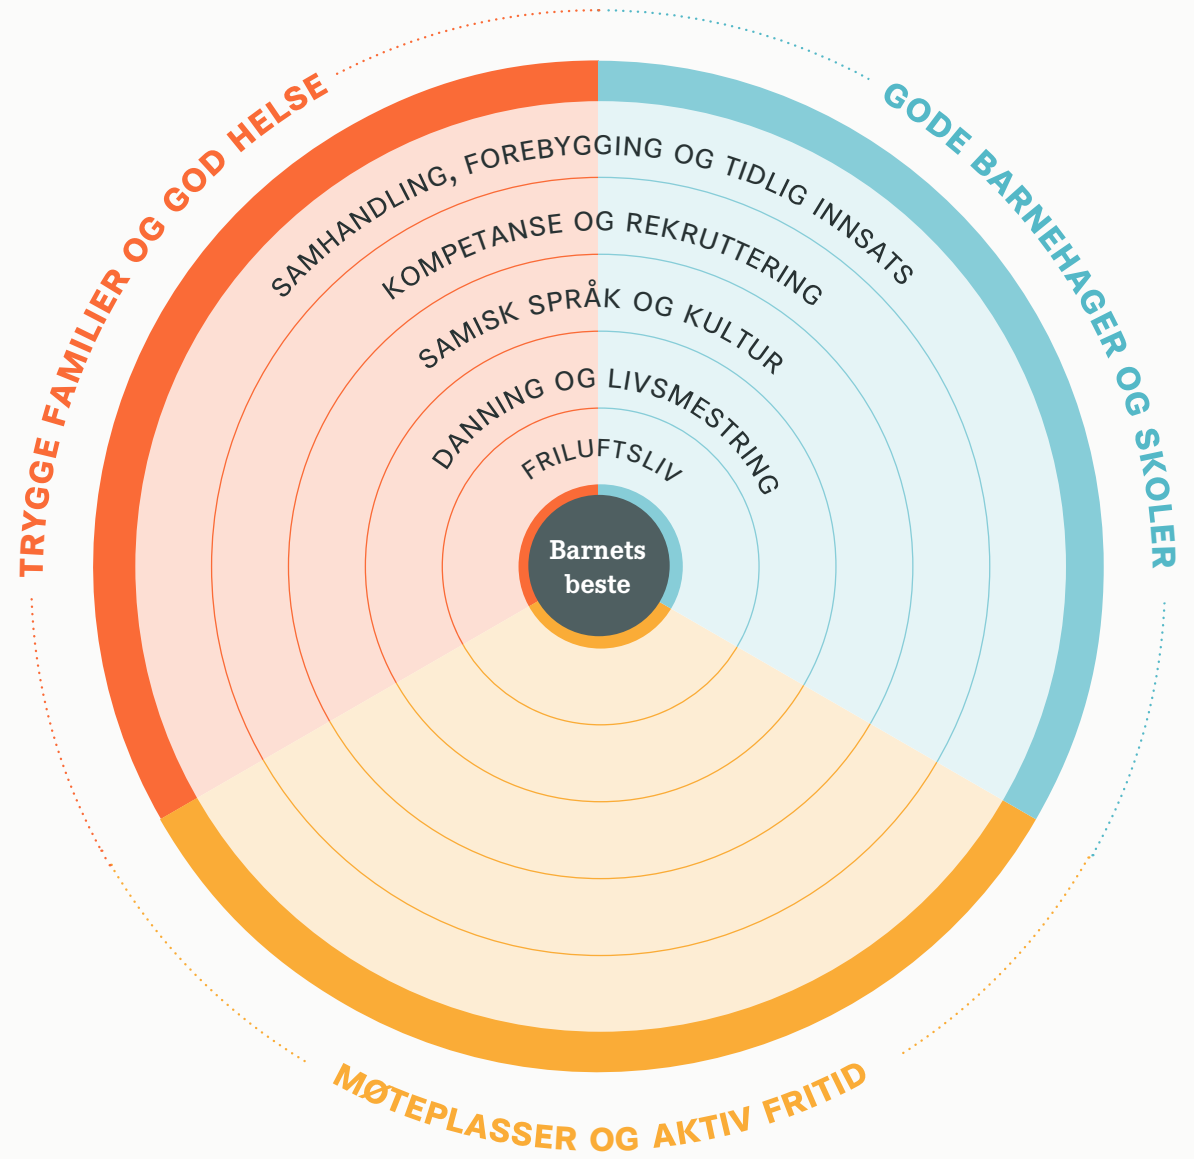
TRYGGE FAMILIER OG GOD HELSE

GODE BARNEHAGER OG SKOLER

SAMHANDLING, FOREBYGGING OG TIDLIG INNSATS

KOMPETANSE OG REKRUTTERING

SAMISK SPRÅK OG KULTUR

DANNING OG LIVSMESTRING

FRILUFTSLIV

Barnets beste

MØTEPLASSER OG AKTIV FRITID